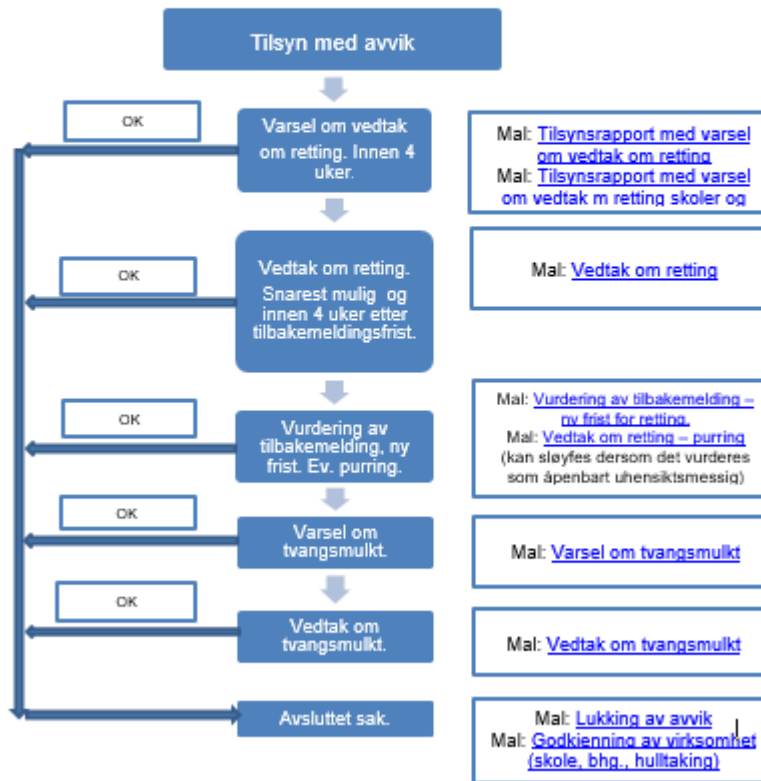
Tilsyn med avvik

OK

Varsel om vedtak om retting. Innen 4 uker.

Mal: Tilsynsrapport med varsel om vedtak om retting
Mal: Tilsynsrapport med varsel om vedtak m retting skoler og

OK

Vedtak om retting. Snarest mulig og innen 4 uker etter tilbakemeldingsfrist.

Mal: Vedtak om retting

OK

Vurdering av tilbakemelding, ny frist. Ev. purring.

Mal: Vurdering av tilbakemelding – ny frist for retting.
Mal: Vedtak om retting – purring
(kan sløyfes dersom det vurderes som åpenbart uhensiktsmessig)

OK

Varsel om tvangsmulkt.

Mal: Varsel om tvangsmulkt

OK

Vedtak om tvangsmulkt.

Mal: Vedtak om tvangsmulkt

Avsluttet sak.

Mal: Lukking av avvik
Mal: Godkjenning av virksomhet (skole, bhg., hulltaking)